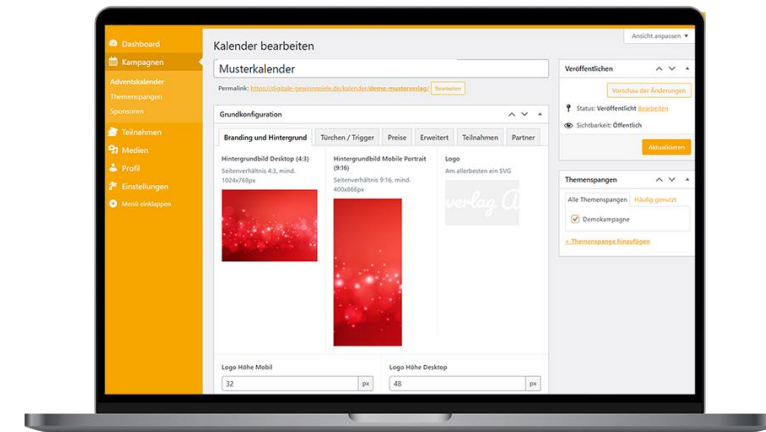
Dashboard
Kampagnen
Adventskalender
Themenspangen
Sponsoren
Teilnahmen
Medien
Profil
Einstellungen
Menü einklappen

Ansicht anpassen

Kalender bearbeiten

Musterkalender

Permalink: https://digitale-gewinnspiele.de/kalender/demo-musterverlag/ Bearbeiten

Grundkonfiguration

Branding und Hintergrund | Türchen / Trigger | Preise | Erweitert | Teilnahmen | Partner

Hintergrundbild Desktop (4:3)
Seitenverhältnis 4:3, mind. 1024x768px

Hintergrundbild Mobile Portrait (9:16)
Seitenverhältnis 9:16, mind. 400x866px

Logo
Am allerbesten ein SVG

verlag A

Logo Höhe Mobil
32 px

Logo Höhe Desktop
48 px

Veröffentlichen
Vorschau der Änderungen
Status: Veröffentlicht Bearbeiten
Sichtbarkeit: Öffentlich
Aktualisieren

Themenspangen
Alle Themenspangen | Häufig genutzt
Demokampagne
+ Themenspange hinzufügen